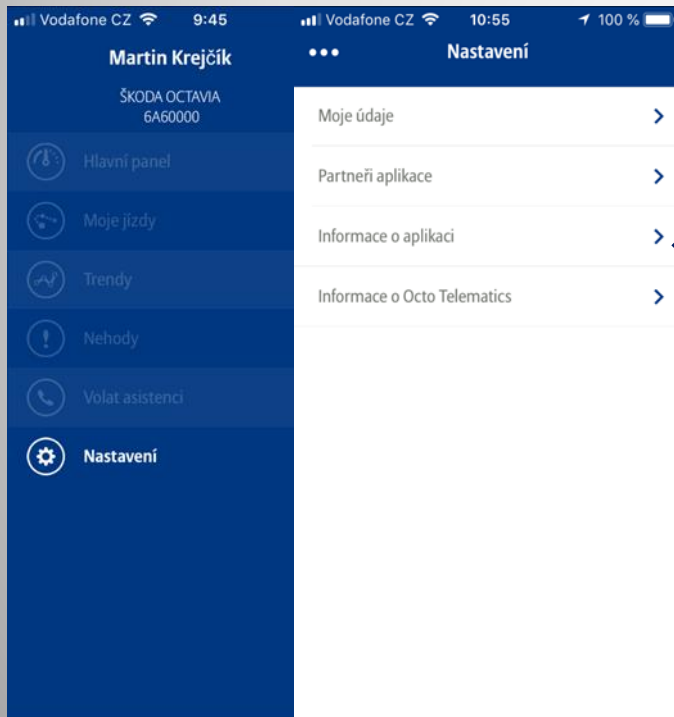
Vodafone CZ 9:45

Martin Krejčík

ŠKODA OCTAVIA
6A60000

Hlavní panel

Moje jízdy

Trendy

Nehody

Volat asistenci

Nastavení

Vodafone CZ 10:55 100 %

••• Nastavení

Moje údaje

Partneři aplikace

Informace o aplikaci

Informace o Octo Telematics